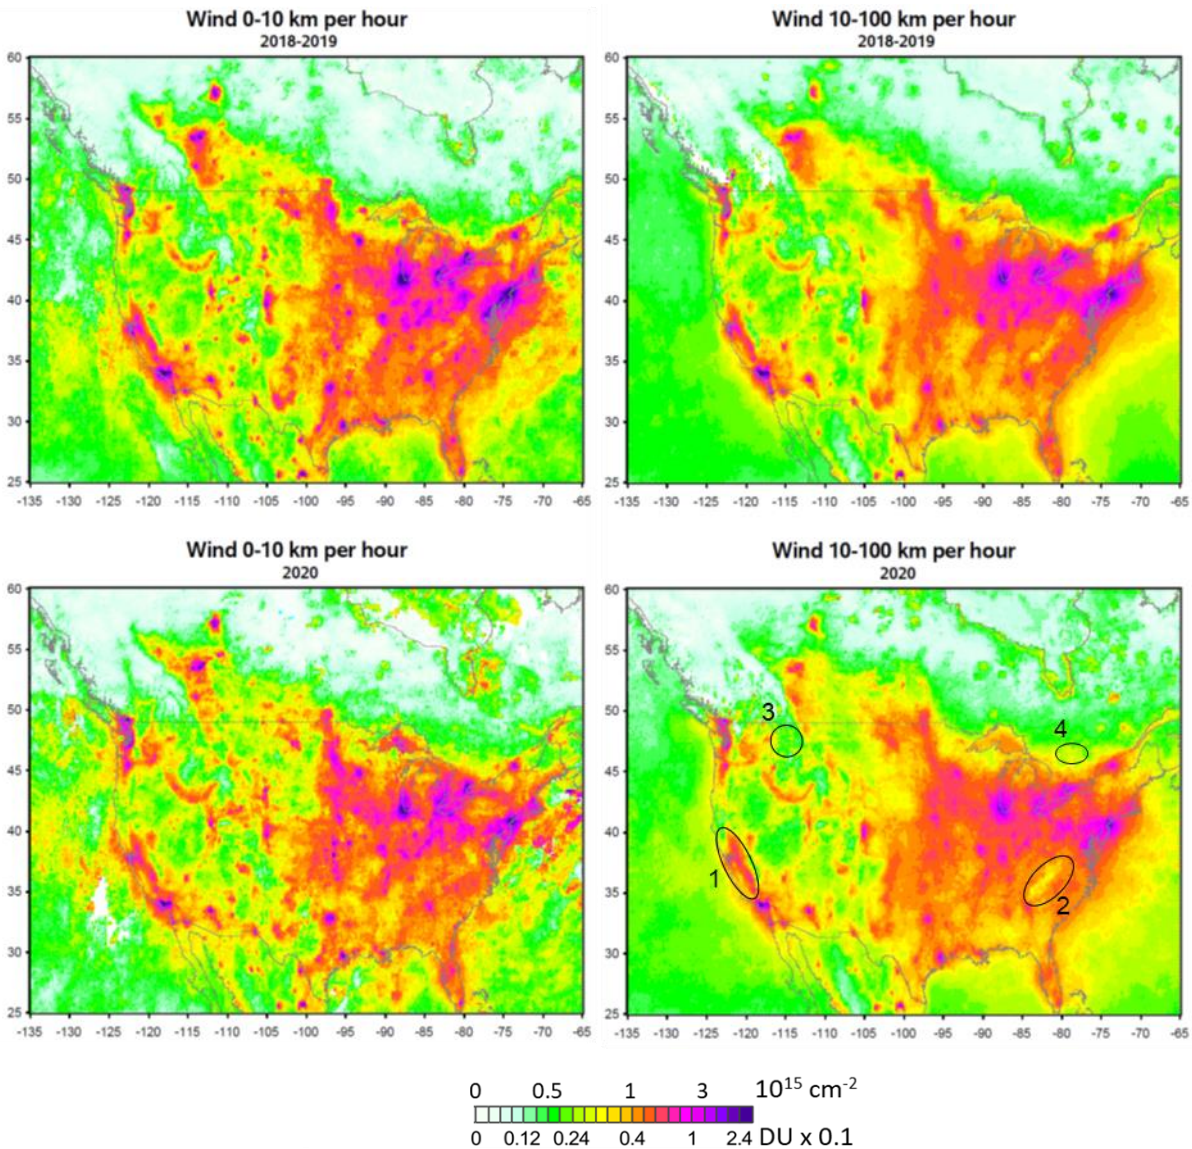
Wind 0-10 km per hour
2018-2019

60 55 50 45 40 35 30 25
-135 -130 -125 -120 -115 -110 -105 -100 -95 -90 -85 -80 -75 -70 -65

Wind 10-100 km per hour
2018-2019

60 55 50 45 40 35 30 25
-135 -130 -125 -120 -115 -110 -105 -100 -95 -90 -85 -80 -75 -70 -65

Wind 0-10 km per hour
2020

60 55 50 45 40 35 30 25
-135 -130 -125 -120 -115 -110 -105 -100 -95 -90 -85 -80 -75 -70 -65

Wind 10-100 km per hour
2020

60 55 50 45 40 35 30 25
3 4 1 2
-135 -130 -125 -120 -115 -110 -105 -100 -95 -90 -85 -80 -75 -70 -65

0 0.5 1 3 $10^{15}$ $cm^{-2}$
0 0.12 0.24 0.4 1 2.4 DU x 0.1